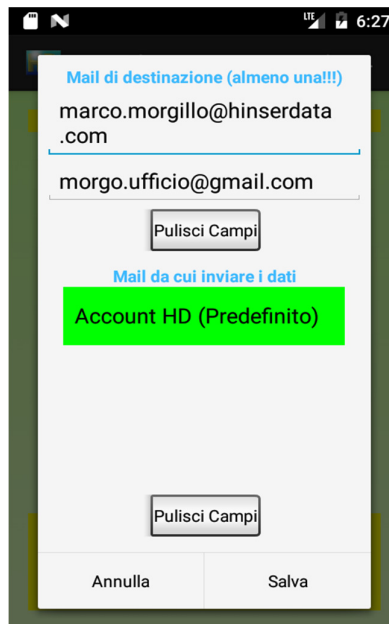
LTE 6:27

Mail di destinazione (almeno una!!!)

marco.morgillo@hinserdata.com

morgo.ufficio@gmail.com

Pulisci Campi

Mail da cui inviare i dati

Account HD (Predefinito)

Pulisci Campi

Annulla

Salva